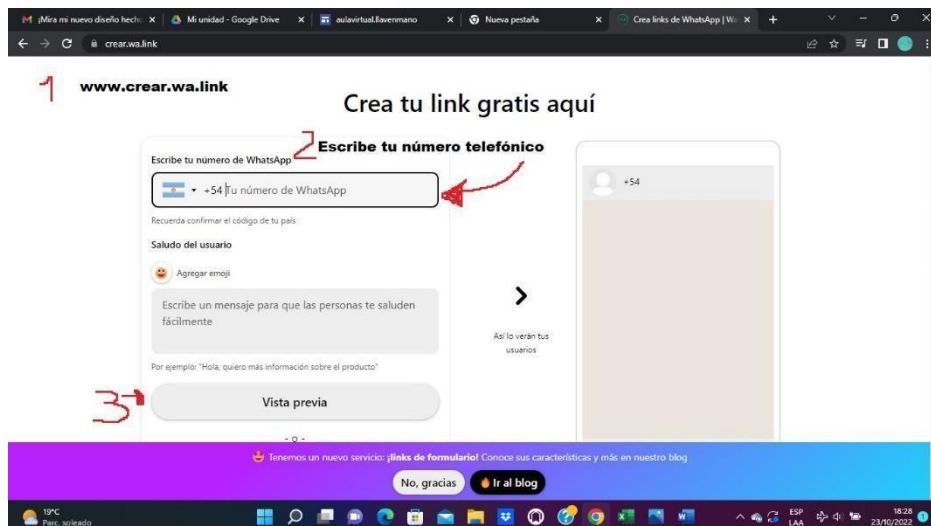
¡Mira mi nuevo diseño hecho ×
Mi unidad - Google Drive ×
aulavirtual.llavenmano ×
Nueva pestaña ×
Crea links de WhatsApp | Wa ×
+

crear.wa.link

1 www.crear.wa.link

Crea tu link gratis aquí

2 Escribe tu número telefónico

Escribe tu número de WhatsApp

+54 Tu número de WhatsApp

Recuerda confirmar el código de tu país

Saludo del usuario

Agregar emoji

Escribe un mensaje para que las personas te saluden fácilmente

Por ejemplo: "Hola, quiero más información sobre el producto"

3 Vista previa

- o -

Así lo verán tus usuarios

+54

Tenemos un nuevo servicio: ¡links de formulario! Conoce sus características y más en nuestro blog

No, gracias

Ir al blog

19°C
Parc. soleado

ESP
LAA

18:28
23/10/2022